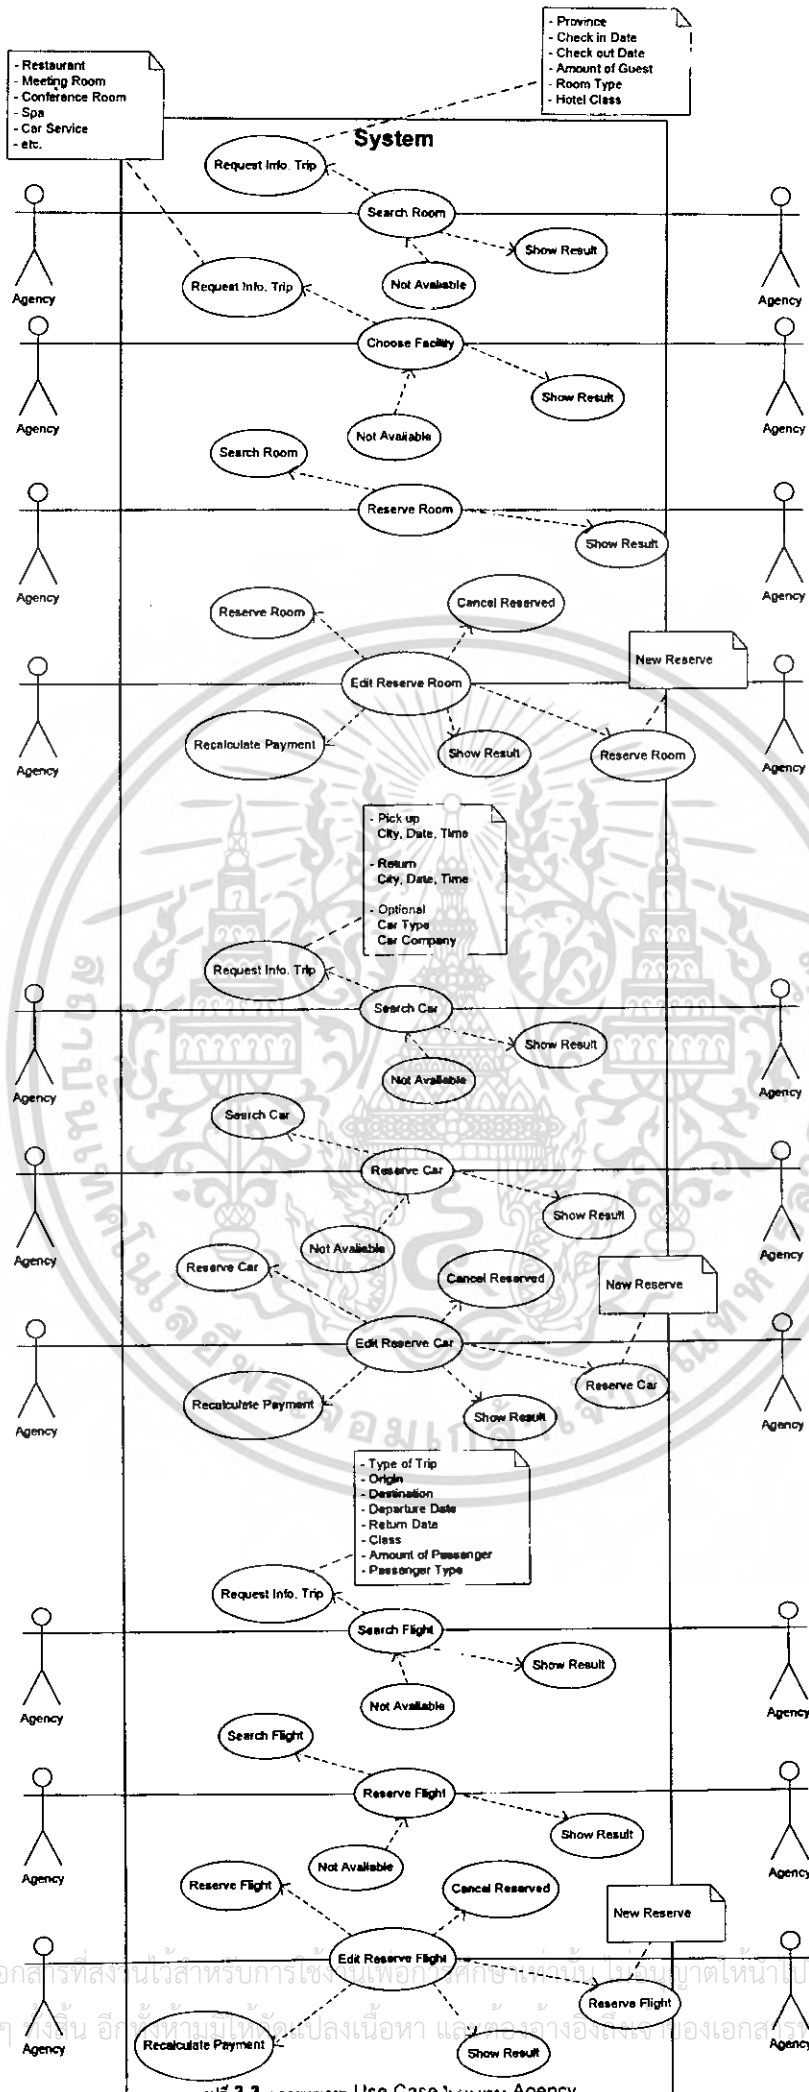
- Restaurant
- Meeting Room
- Conference Room
- Spa
- Car Service
- etc.

- Province
- Check in Date
- Check out Date
- Amount of Guest
- Room Type
- Hotel Class

System

Request Info. Trip

Search Room

Show Result

Not Available

Request Info. Trip

Agency

Agency

Choose Facility

Show Result

Not Available

Agency

Agency

Search Room

Reserve Room

Show Result

Agency

Agency

Reserve Room

Cancel Reserved

New Reserve

Edit Reserve Room

Recalculate Payment

Show Result

Reserve Room

Agency

Agency

- Pick up
City, Date, Time

- Return
City, Date, Time

- Optional
Car Type
Car Company

Request Info. Trip

Search Car

Show Result

Not Available

Agency

Agency

Search Car

Reserve Car

Show Result

Not Available

Agency

Agency

Reserve Car

Cancel Reserved

New Reserve

Edit Reserve Car

Reserve Car

Recalculate Payment

Show Result

Agency

Agency

- Type of Trip
- Origin
- Destination
- Departure Date
- Return Date
- Class
- Amount of Passenger
- Passenger Type

Request Info. Trip

Search Flight

Show Result

Not Available

Agency

Agency

Search Flight

Reserve Flight

Show Result

Not Available

Agency

Agency

Reserve Flight

Cancel Reserved

New Reserve

Edit Reserve Flight

Reserve Flight

Recalculate Payment

Show Result

Agency

Agency

เอกสารที่สงวนไว้สำหรับการใช้งานเพื่อการศึกษาเท่านั้น ไม่อนุญาตให้นำไป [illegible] ๆ ทั้งสิ้น อีกทั้งห้ามมิให้ดัดแปลงเนื้อหา และต้องอ้างอิงถึงเจ้าของเอกสาร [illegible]

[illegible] 3.3 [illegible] Use Case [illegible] Agency